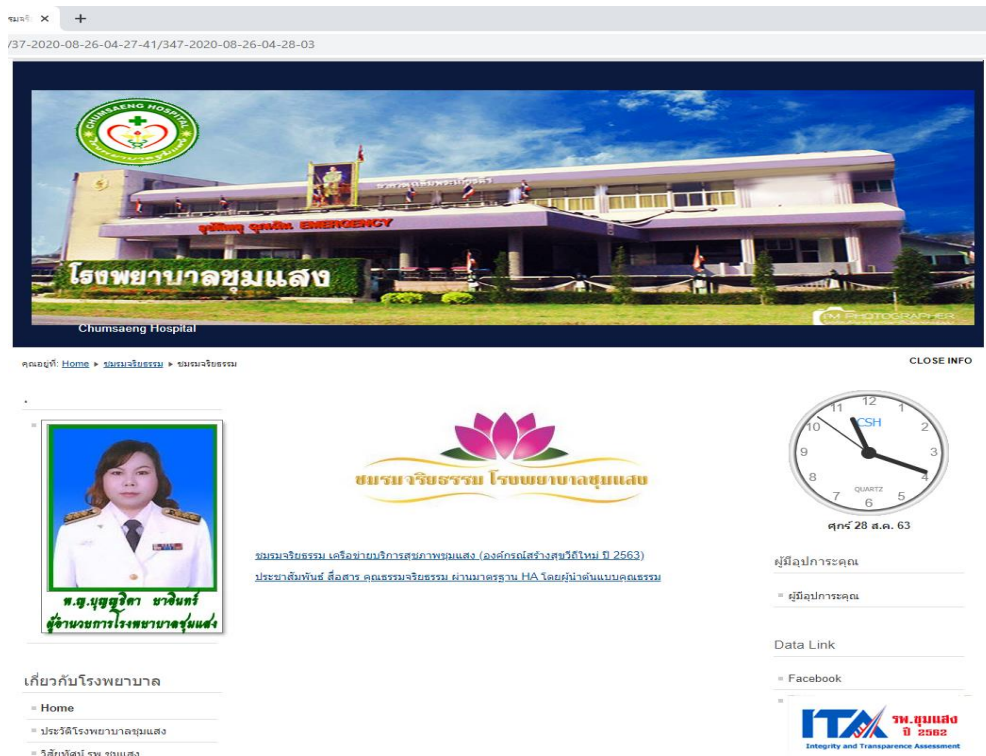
ชมรจ ×   +

/37-2020-08-26-04-27-41/347-2020-08-26-04-28-03

CHUMSAENG HOSPITAL

อุบัติเหตุ ฉุกเฉิน EMERGENCY

โรงพยาบาลชุมแสง

Chumsaeng Hospital

PM PHOTOGRAPHER

คุณอยู่ที่: Home ▸ ชมรมจริยธรรม ▸ ชมรมจริยธรรม

CLOSE INFO

พ.ญ.บุญฐิดา ชาอินทร์
ผู้อำนวยการโรงพยาบาลชุมแสง

ชมรมจริยธรรม โรงพยาบาลชุมแสง

ชมรมจริยธรรม เครือข่ายบริการสุขภาพชุมแสง (องค์กรณ์สร้างสุขวิถีใหม่ ปี 2563)

ประชาสัมพันธ์ สื่อสาร คุณธรรมจริยธรรม ผ่านมาตรฐาน HA โดยผู้นำต้นแบบคุณธรรม

12 1 2 3 4 5 6 7 8 9 10 11
CSH
QUARTZ

ศุกร์ 28 ส.ค. 63

ผู้มีอุปการะคุณ

ผู้มีอุปการะคุณ

Data Link

Facebook

ITA รพ.ชุมแสง ปี 2562
Integrity and Transparence Assessment

เกี่ยวกับโรงพยาบาล

Home

ประวัติโรงพยาบาลชุมแสง

วิสัยทัศน์ รพ.ชุมแสง